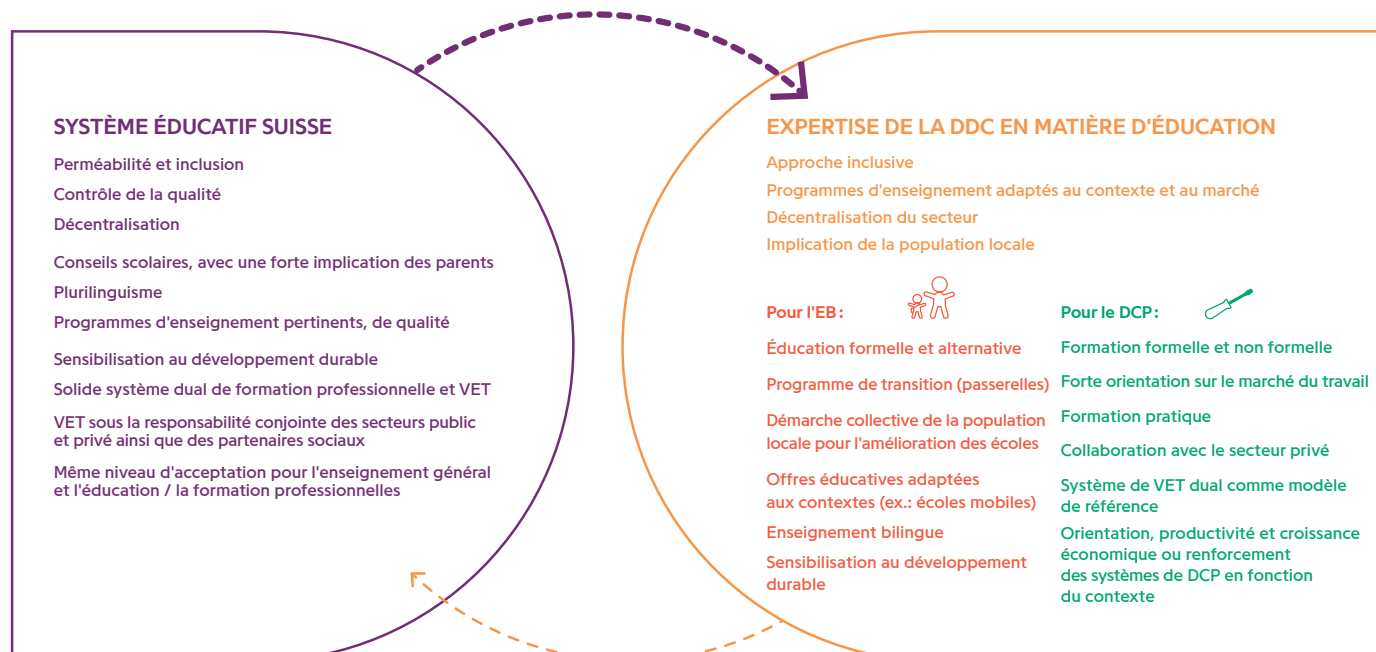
SYSTÈME ÉDUCATIF SUISSE

Perméabilité et inclusion

Contrôle de la qualité

Décentralisation

Conseils scolaires, avec une forte implication des parents

Plurilinguisme

Programmes d'enseignement pertinents, de qualité

Sensibilisation au développement durable

Solide système dual de formation professionnelle et VET

VET sous la responsabilité conjointe des secteurs public et privé ainsi que des partenaires sociaux

Même niveau d'acceptation pour l'enseignement général et l'éducation / la formation professionnelles

EXPERTISE DE LA DDC EN MATIÈRE D'ÉDUCATION

Approche inclusive

Programmes d'enseignement adaptés au contexte et au marché

Décentralisation du secteur

Implication de la population locale

Pour l'EB:

Éducation formelle et alternative

Programme de transition (passerelles)

Démarche collective de la population locale pour l'amélioration des écoles

Offres éducatives adaptées aux contextes (ex.: écoles mobiles)

Enseignement bilingue

Sensibilisation au développement durable

Pour le DCP:

Formation formelle et non formelle

Forte orientation sur le marché du travail

Formation pratique

Collaboration avec le secteur privé

Système de VET dual comme modèle de référence

Orientation, productivité et croissance économique ou renforcement des systèmes de DCP en fonction du contexte